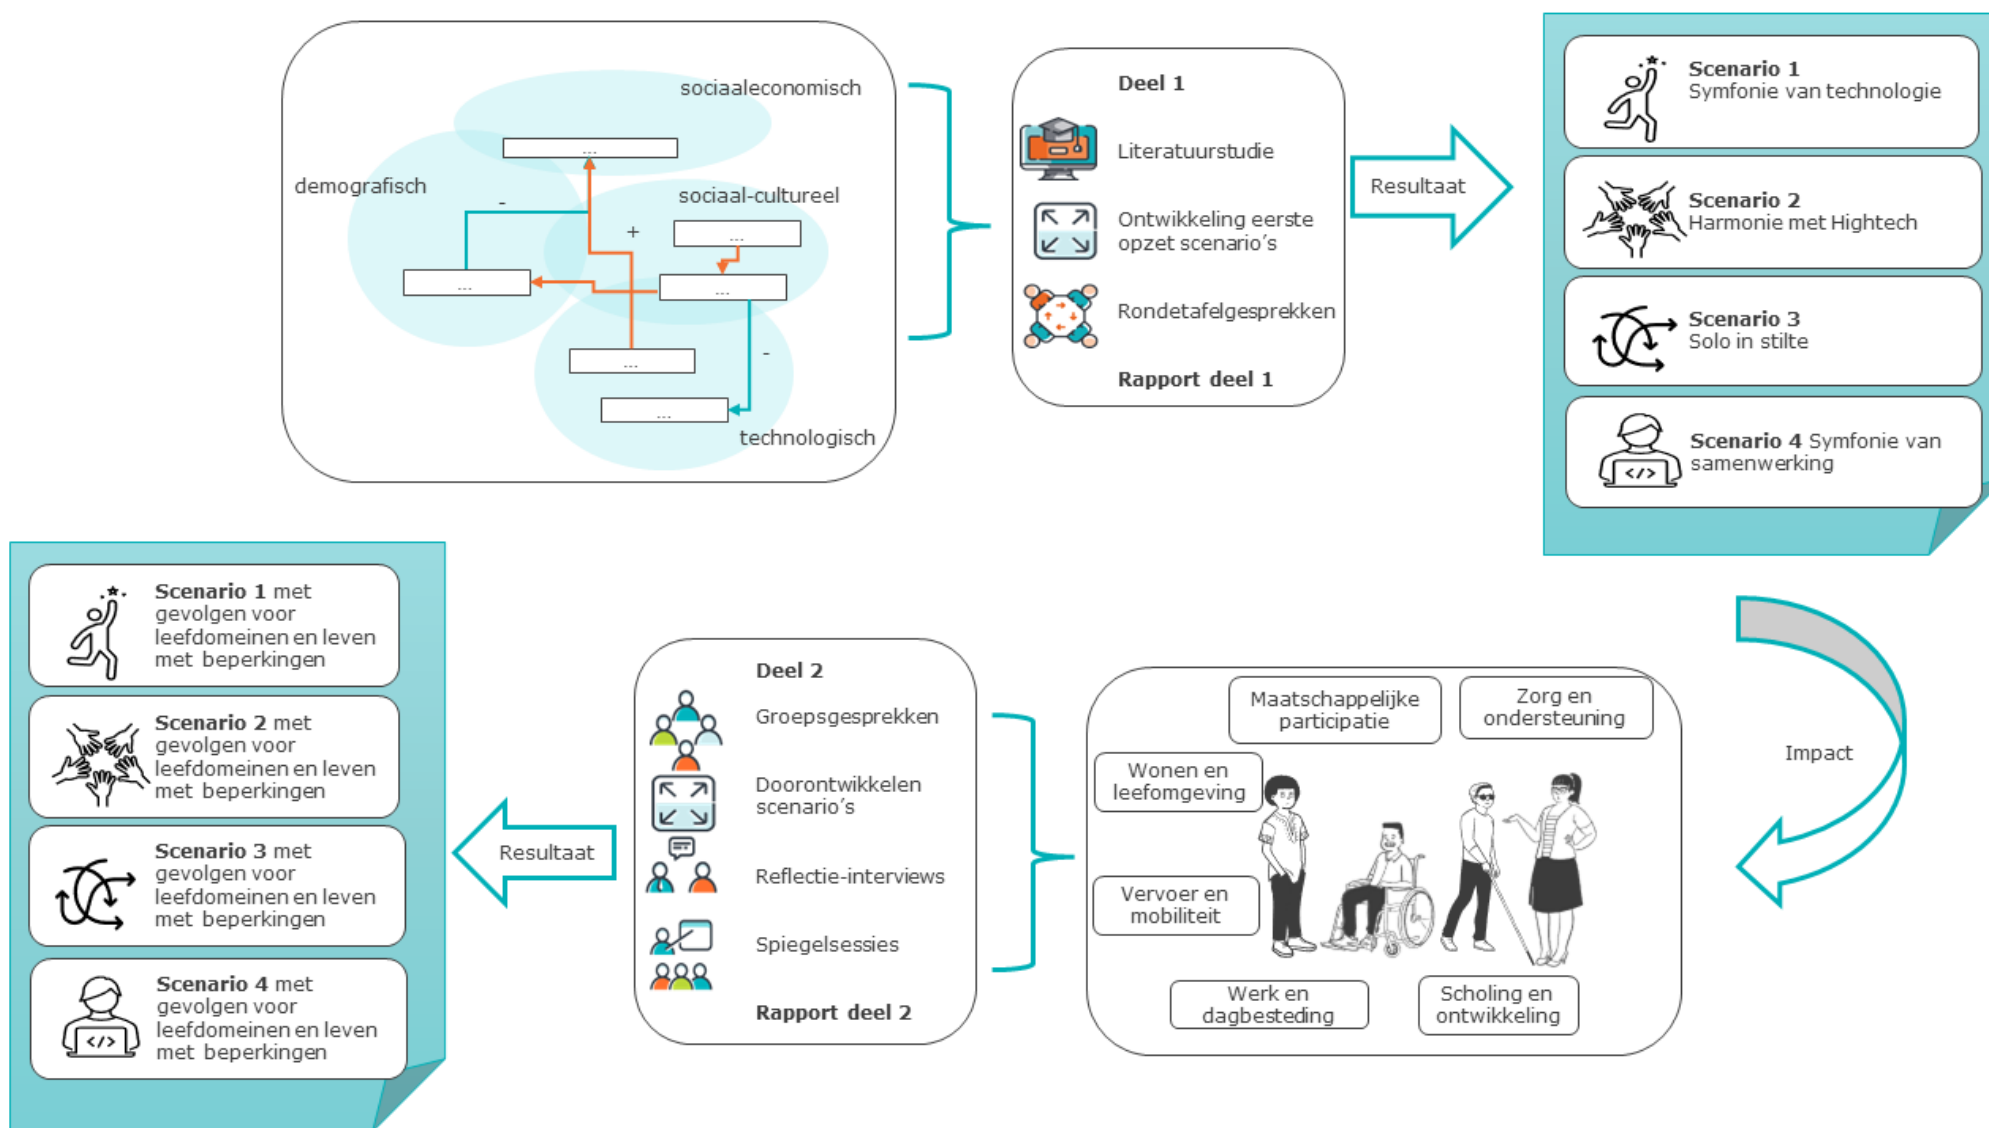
sociaaleconomisch

demografisch

sociaal-cultureel

...

-

+

...

...

...

...

-

...

technologisch

Deel 1

Literatuurstudie

Ontwikkeling eerste opzet scenario's

Rondetafelgesprekken

Rapport deel 1

Resultaat

Scenario 1 Symfonie van technologie

Scenario 2 Harmonie met Hightech

Scenario 3 Solo in stilte

Scenario 4 Symfonie van samenwerking

Impact

Maatschappelijke participatie

Zorg en ondersteuning

Wonen en leefomgeving

Vervoer en mobiliteit

Werk en dagbesteding

Scholing en ontwikkeling

Deel 2

Groepsgesprekken

Doorontwikkelen scenario's

Reflectie-interviews

Spiegelsessies

Rapport deel 2

Resultaat

Scenario 1 met gevolgen voor leefdomeinen en leven met beperkingen

Scenario 2 met gevolgen voor leefdomeinen en leven met beperkingen

Scenario 3 met gevolgen voor leefdomeinen en leven met beperkingen

Scenario 4 met gevolgen voor leefdomeinen en leven met beperkingen